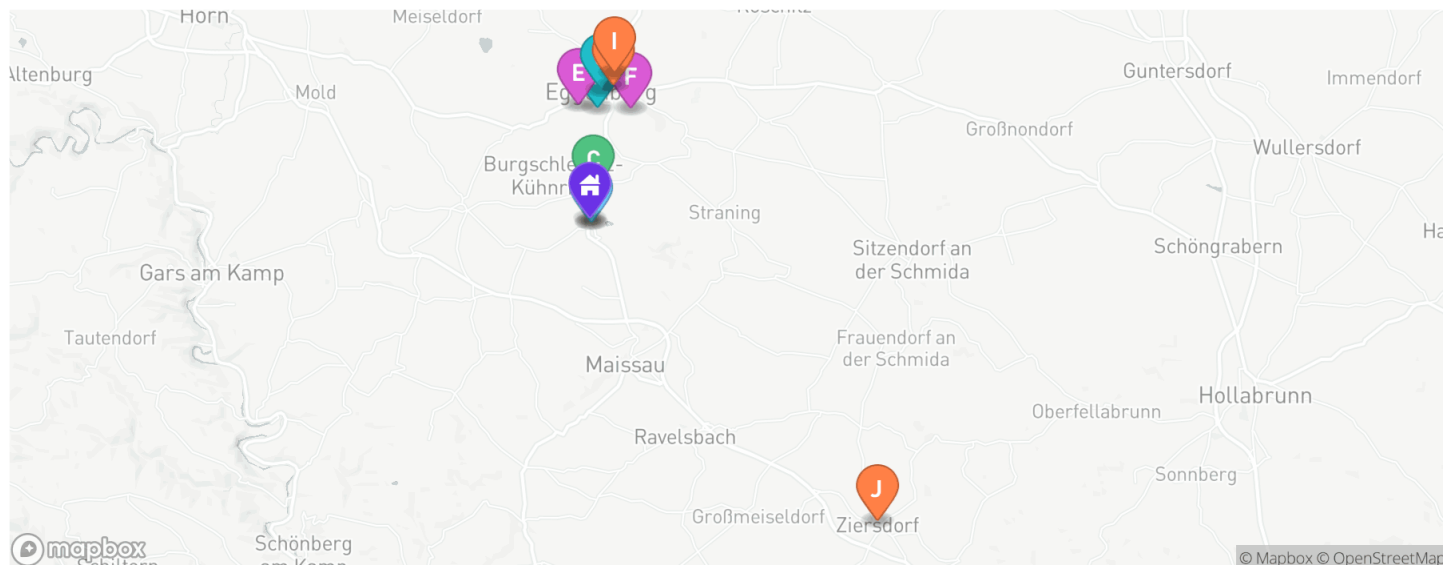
Horn
Meiseldorf
Roseldorf
Altenburg
Mold
I
E
F
Eggenburg
Guntersdorf
Immendorf
Großnondorf
C
Burgschleinitz-Kühnring
Wullersdorf
Straning
Gars am Kamp
Sitzendorf an der Schmida
Schöngrabern
Ha
Tautendorf
Frauendorf an der Schmida
Maissau
Hollabrunn
Oberfellabrunn
Ravelsbach
Sonnberg
J
Großmeiseldorf
Ziersdorf
mapbox
Schönberg am Kamp
© Mapbox © OpenStreetMap